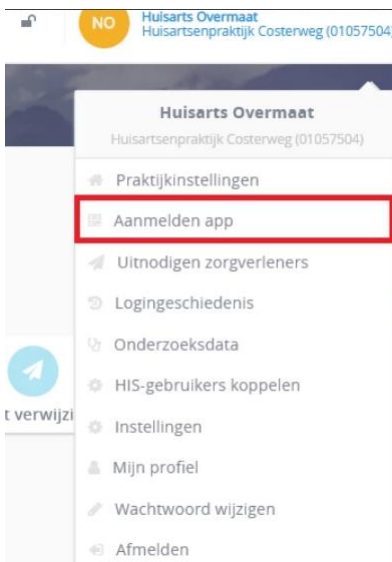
NO Huisarts Overmaat
Huisartsenpraktijk Costerweg (01057504

Huisarts Overmaat
Huisartsenpraktijk Costerweg (01057504)

Praktijkinstellingen
Aanmelden app
Uitnodigen zorgverleners
Logingeschiedenis
Onderzoeksdata
HIS-gebruikers koppelen
Instellingen
Mijn profiel
Wachtwoord wijzigen
Afmelden

t verwijzi